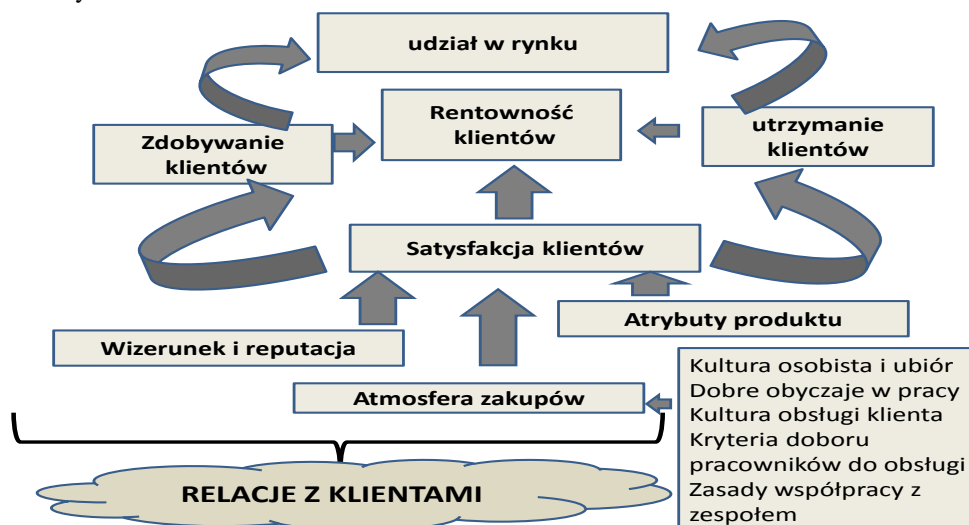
udział w rynku

Zdobywanie klientów

Rentowność klientów

utrzymanie klientów

Satysfakcja klientów

Atrybuty produktu

Wizerunek i reputacja

Atmosfera zakupów

Kultura osobista i ubiór
Dobre obyczaje w pracy
Kultura obsługi klienta
Kryteria doboru pracowników do obsługi
Zasady współpracy z zespołem

RELACJE Z KLIENTAMI